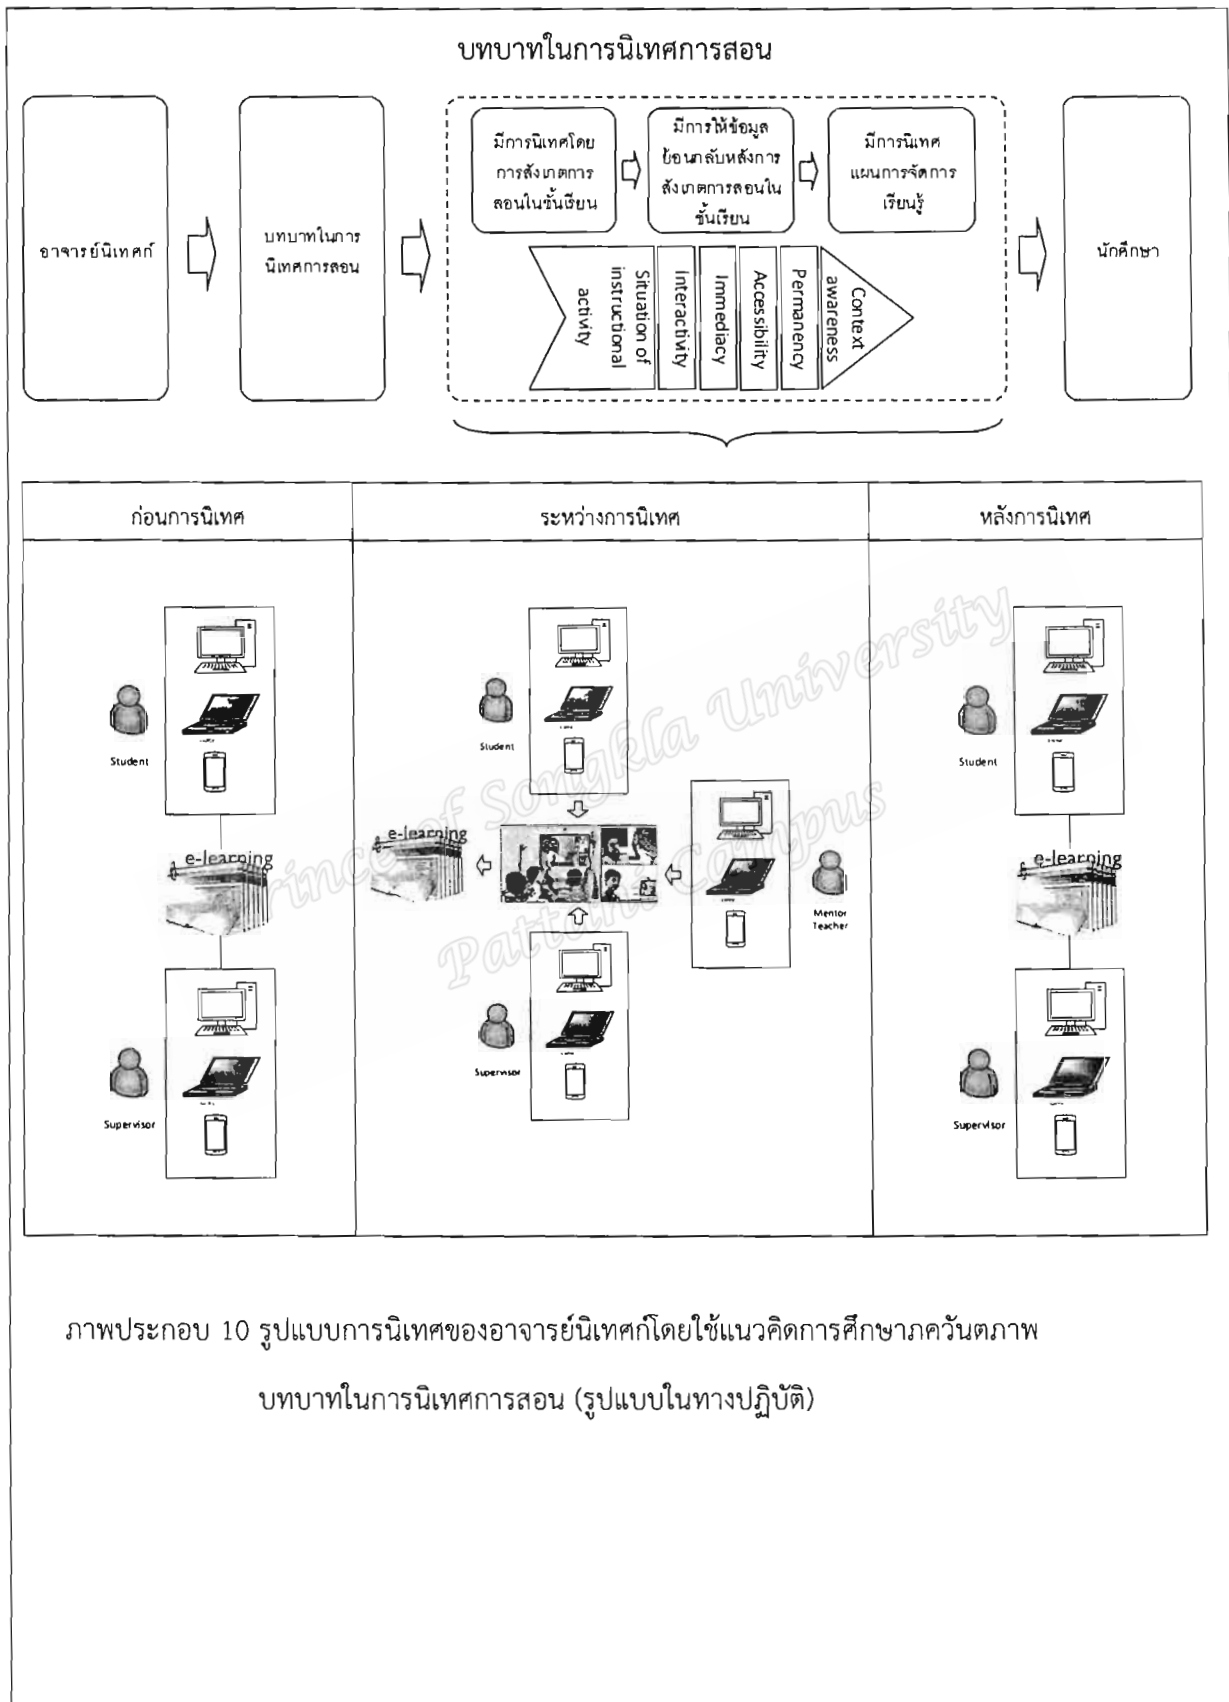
บทบาทในการนิเทศการสอน

อาจารย์นิเทศก์

บทบาทในการนิเทศการสอน

มีการนิเทศโดยการสังเกตการสอนในชั้นเรียน

มีการให้ข้อมูลย้อนกลับหลังการสังเกตการสอนในชั้นเรียน

มีการนิเทศแผนการจัดการเรียนรู้

Situation of instructional activity

Interactivity

Immediacy

Accessibility

Permanency

Context awareness

นักศึกษา

| ก่อนการนิเทศ | ระหว่างการนิเทศ | หลังการนิเทศ |
|---|---|---|
| Student<br>e-learning<br>Supervisor | Student<br>e-learning<br>Mentor Teacher<br>Supervisor | Student<br>e-learning<br>Supervisor |

Prince of Songkla University Pattani Campus

ภาพประกอบ 10 รูปแบบการนิเทศของอาจารย์นิเทศก์โดยใช้แนวคิดการศึกษาภาควันตภาพ บทบาทในการนิเทศการสอน (รูปแบบในทางปฏิบัติ)